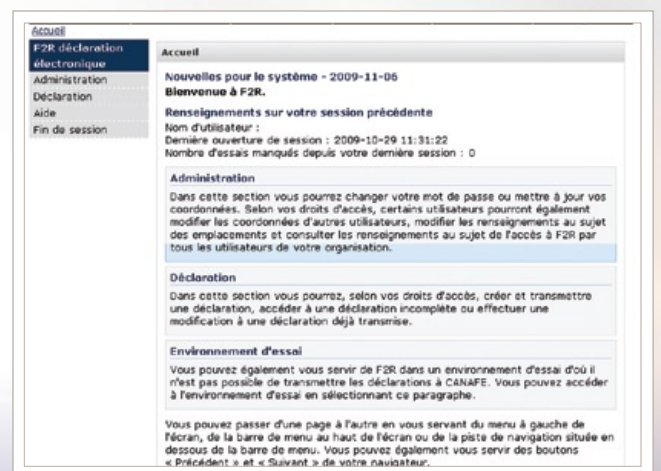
Accueil

F2R déclaration électronique
Administration
Déclaration
Aide
Fin de session

Accueil

Nouvelles pour le système - 2009-11-06
Bienvenue à F2R.

Renseignements sur votre session précédente
Nom d'utilisateur :
Dernière ouverture de session : 2009-10-29 11:31:22
Nombre d'essais manqués depuis votre dernière session : 0

Administration
Dans cette section vous pourrez changer votre mot de passe ou mettre à jour vos coordonnées. Selon vos droits d'accès, certains utilisateurs pourront également modifier les coordonnées d'autres utilisateurs, modifier les renseignements au sujet des emplacements et consulter les renseignements au sujet de l'accès à F2R par tous les utilisateurs de votre organisation.

Déclaration
Dans cette section vous pourrez, selon vos droits d'accès, créer et transmettre une déclaration, accéder à une déclaration incomplète ou effectuer une modification à une déclaration déjà transmise.

Environnement d'essai
Vous pouvez également vous servir de F2R dans un environnement d'essai d'où il n'est pas possible de transmettre les déclarations à CANAFE. Vous pouvez accéder à l'environnement d'essai en sélectionnant ce paragraphe.

Vous pouvez passer d'une page à l'autre en vous servant du menu à gauche de l'écran, de la barre de menu au haut de l'écran ou de la piste de navigation située en dessous de la barre de menu. Vous pouvez également vous servir des boutons « Précédent » et « Suivant » de votre navigateur.